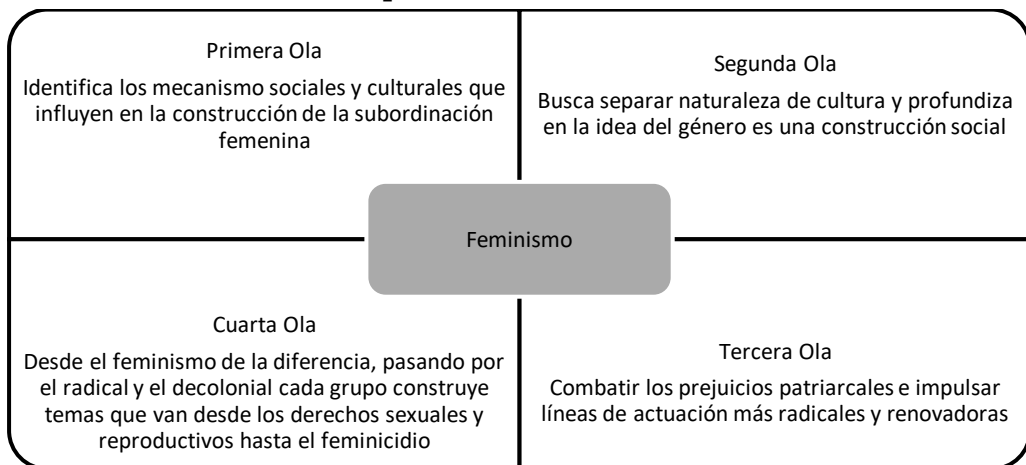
Primera Ola

Identifica los mecanismo sociales y culturales que influyen en la construcción de la subordinación femenina

Segunda Ola

Busca separar naturaleza de cultura y profundiza en la idea del género es una construcción social

Feminismo

Cuarta Ola

Desde el feminismo de la diferencia, pasando por el radical y el decolonial cada grupo construye temas que van desde los derechos sexuales y reproductivos hasta el feminicidio

Tercera Ola

Combatir los prejuicios patriarcales e impulsar líneas de actuación más radicales y renovadoras